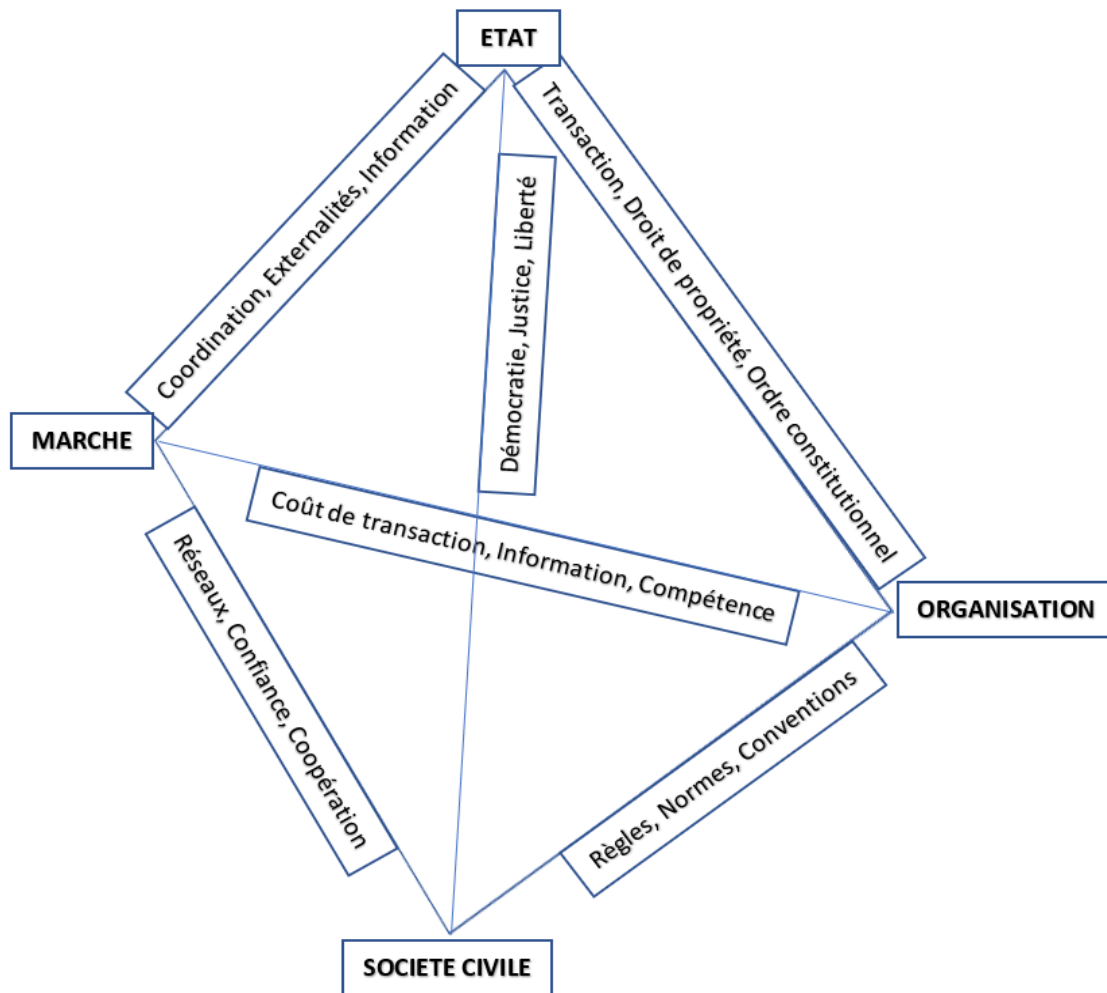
ETAT

Coordination, Externalités, Information

Transaction, Droit de propriété, Ordre constitutionnel

Démocratie, Justice, Liberté

MARCHE

Coût de transaction, Information, Compétence

ORGANISATION

Réseaux, Confiance, Coopération

Règles, Normes, Conventions

SOCIETE CIVILE